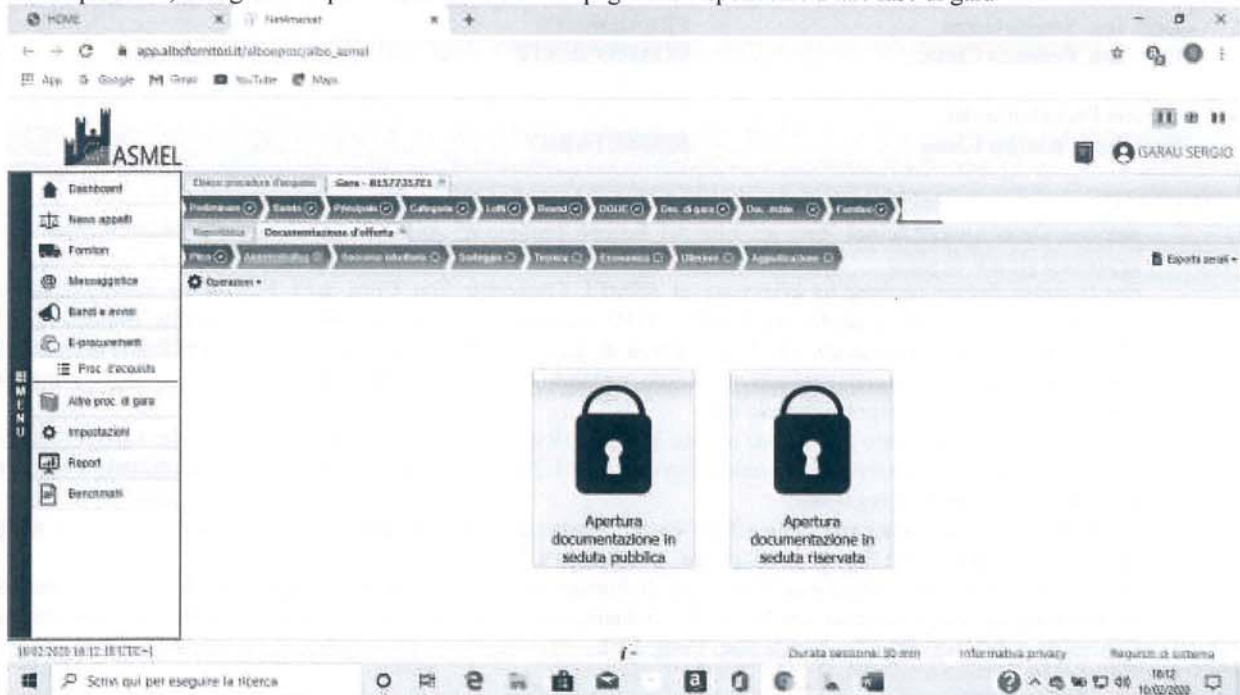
HOME
Netmercat
app.albofornitori.it/alboeproc/albo_asmel
App Google Gmail YouTube Maps
ASMEL
GARAU SERGIO
Dashboard
Nuovi appalti
Fornitori
Messaggistica
Bandi e avvisi
E-procurement
Proc. d'acquisto
Altre proc. di gara
Impostazioni
Report
Benchmark
MENU
Elenco procedure d'acquisto
Gara - 8157731TE1
Preliminari
Bando
Principale
Categorie
Lotti
Requisiti
DGUE
Doc. di gara
Doc. richieste
Fornitori
Documentazione d'offerta
Plico
Amministrativa
Soccorso istruttorio
Esclusioni
Tecnica
Economica
Ulteriore
Aggiudicazione
Esporta seriali
Operazioni
Apertura documentazione in seduta pubblica
Apertura documentazione in seduta riservata
10/02/2022 18:12:18 UTC+1
Durata sessione: 30 min
Informativa privacy
Requisiti di sistema
Scrivi qui per eseguire la ricerca
18:12
10/02/2022